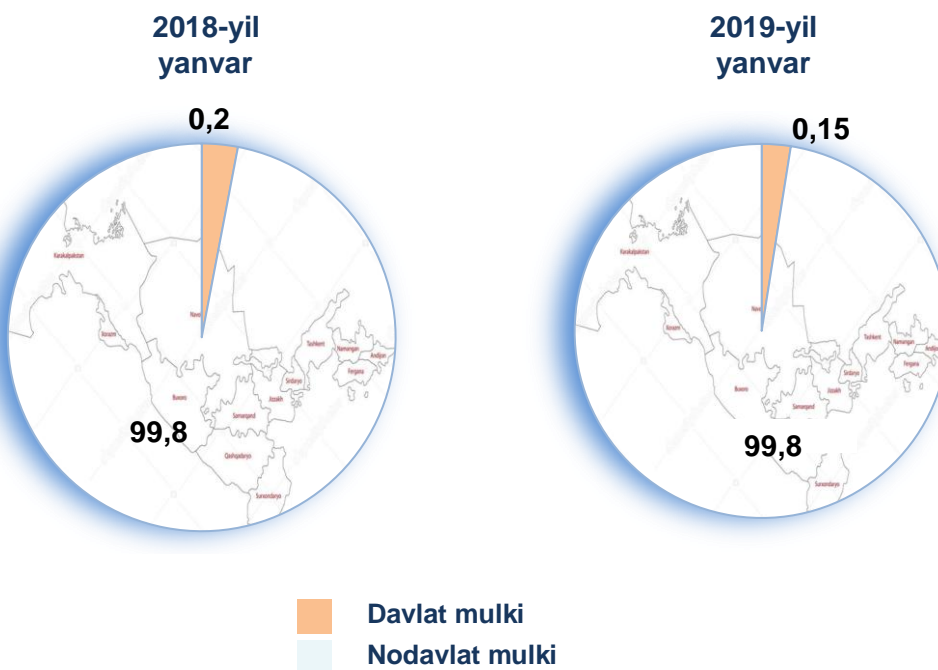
2018-yil
yanvar

0,2

Karakalpakstan
Navoi
Xorazm
Buxoro
Samarqand
Jizzakh
Sirdaryo
Tashkent
Namangan
Andijan
Fergana
Qashqadaryo
Surxondaryo

99,8

2019-yil
yanvar

0,15

Karakalpakstan
Navoi
Xorazm
Buxoro
Samarqand
Jizzakh
Sirdaryo
Tashkent
Namangan
Andijan
Fergana
Surxondaryo

99,8

Davlat mulki
Nodavlat mulki